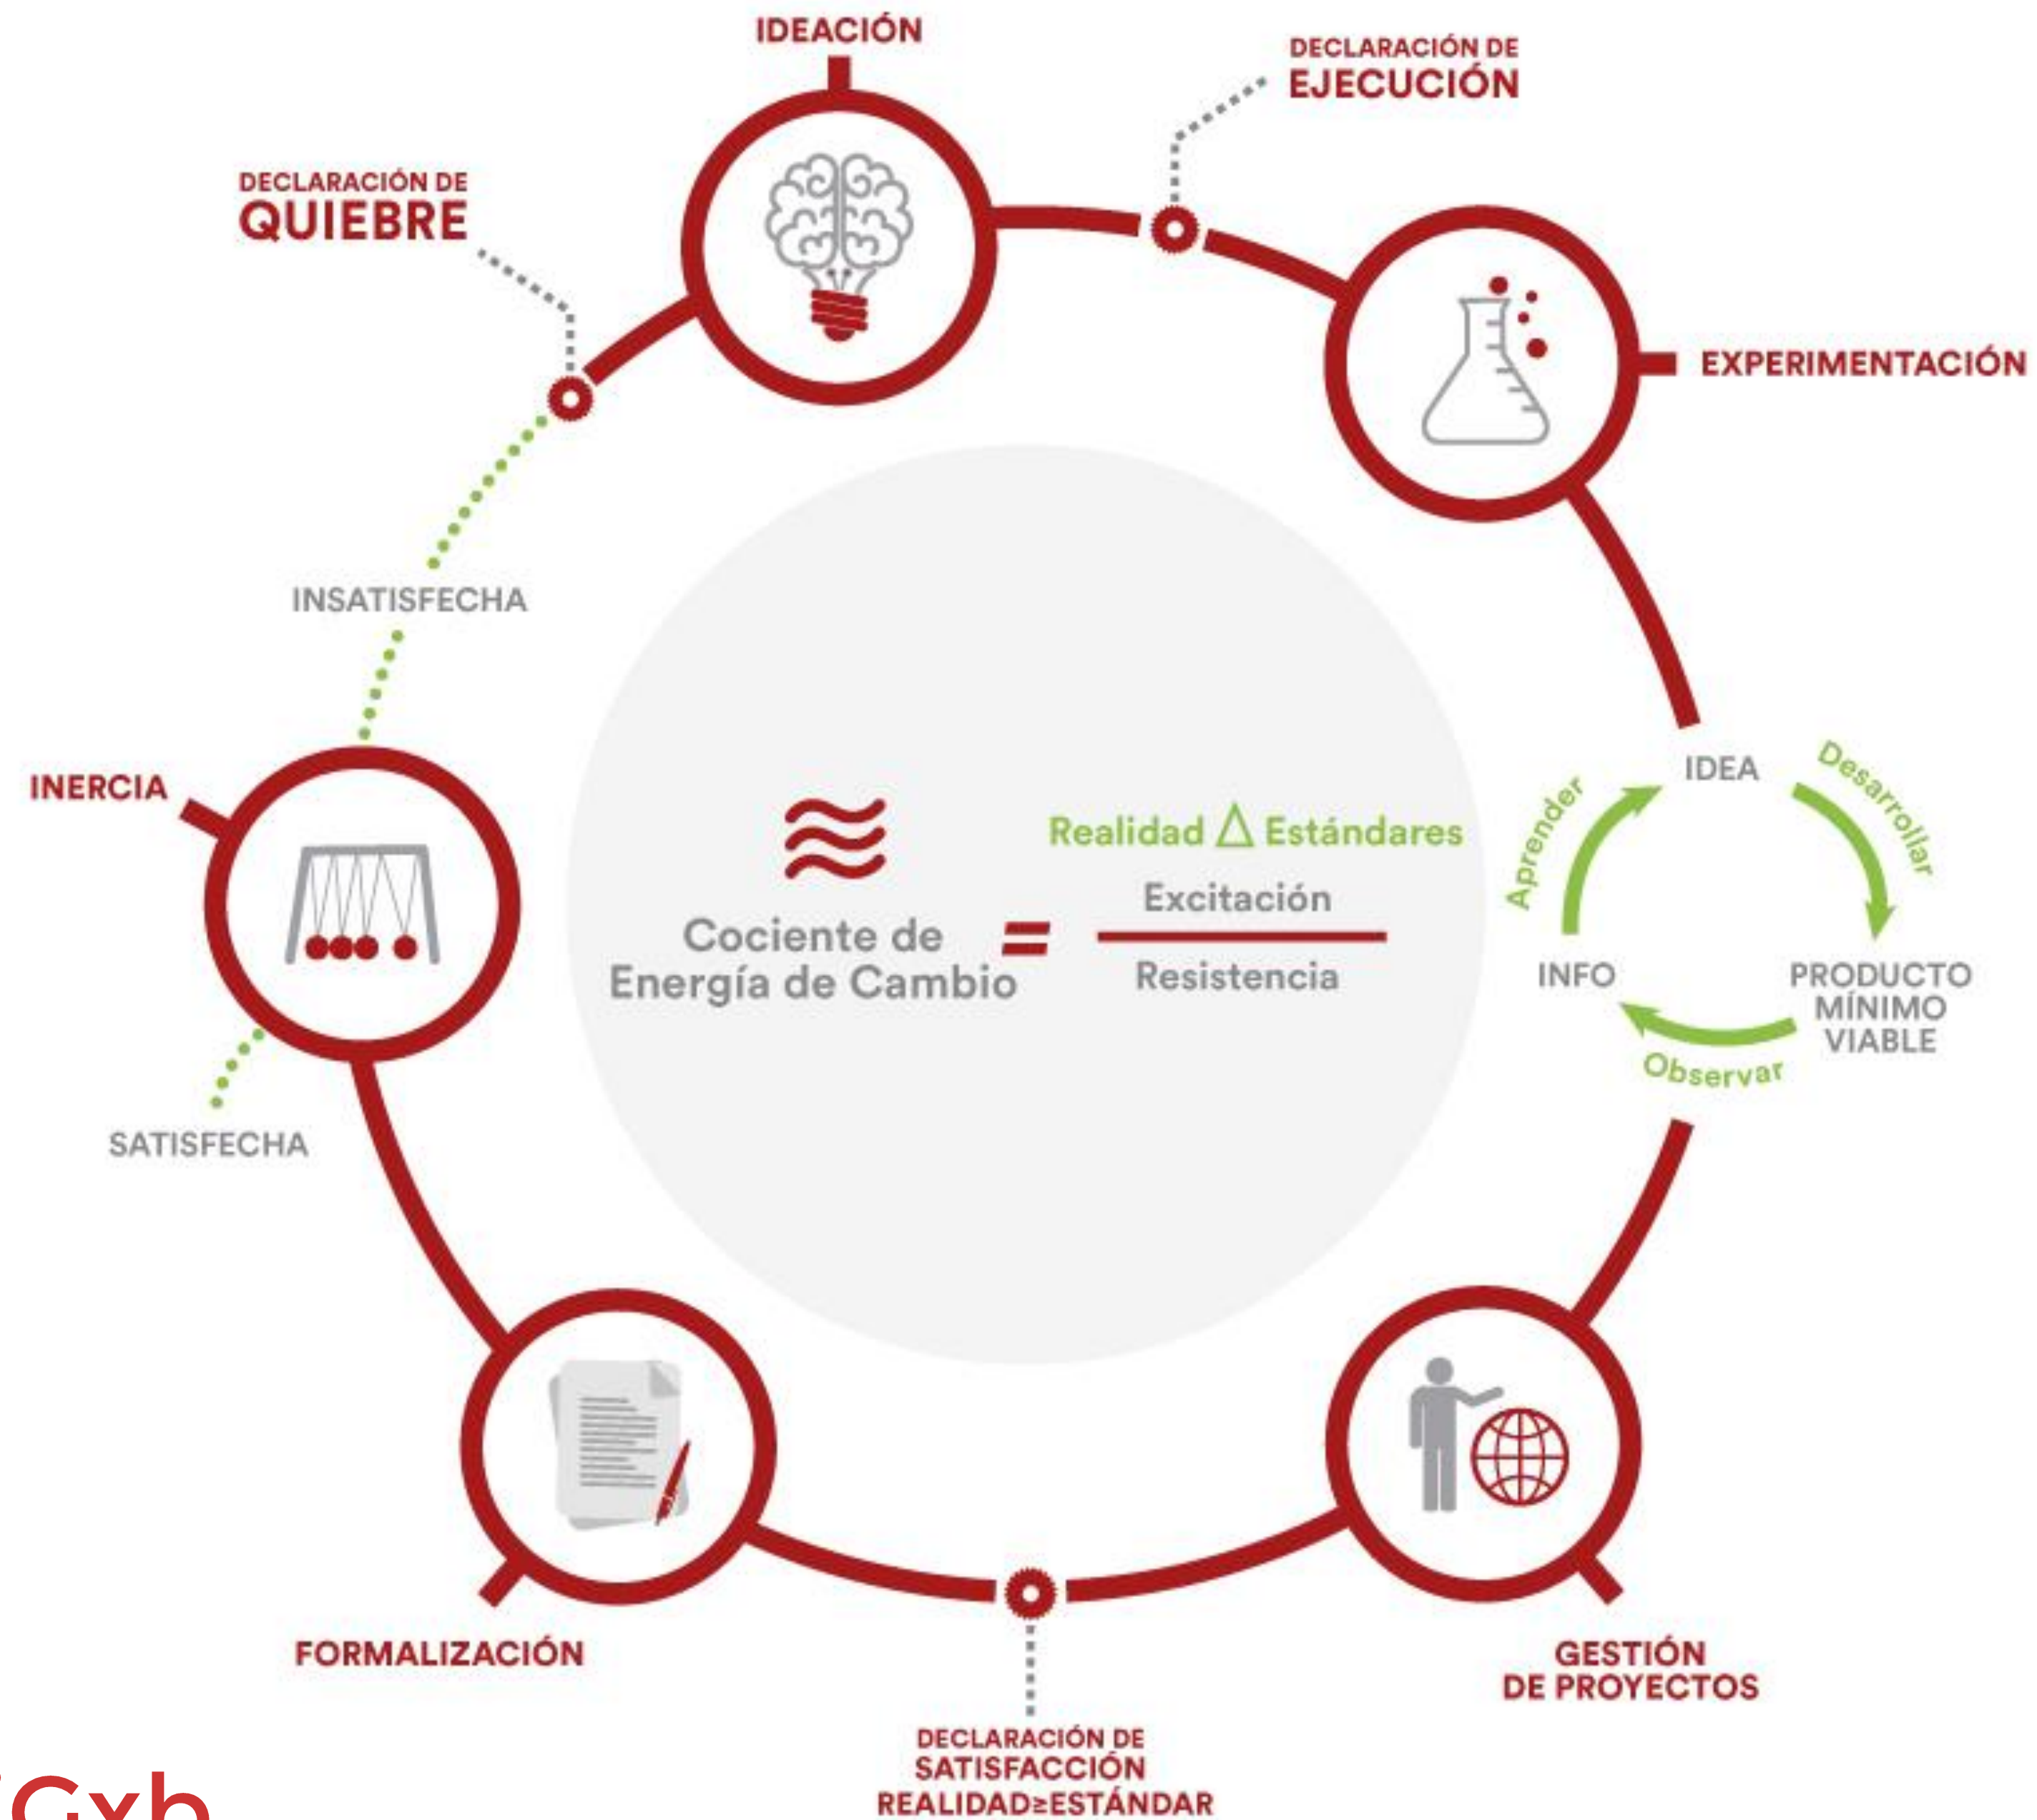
IDEACIÓN

DECLARACIÓN DE
EJECUCIÓN

DECLARACIÓN DE
QUIEBRE

EXPERIMENTACIÓN

INSATISFECHA

INERCIA

Cociente de Energía de Cambio = $\frac{\text{Excitación}}{\text{Resistencia}}$

Realidad $\Delta$ Estándares

IDEA

Desarrollar

PRODUCTO MÍNIMO VIABLE

Observar

INFO

Aprender

SATISFECHA

FORMALIZACIÓN

GESTIÓN DE PROYECTOS

DECLARACIÓN DE
SATISFACCIÓN
REALIDAD≥ESTÁNDAR

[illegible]Gxb